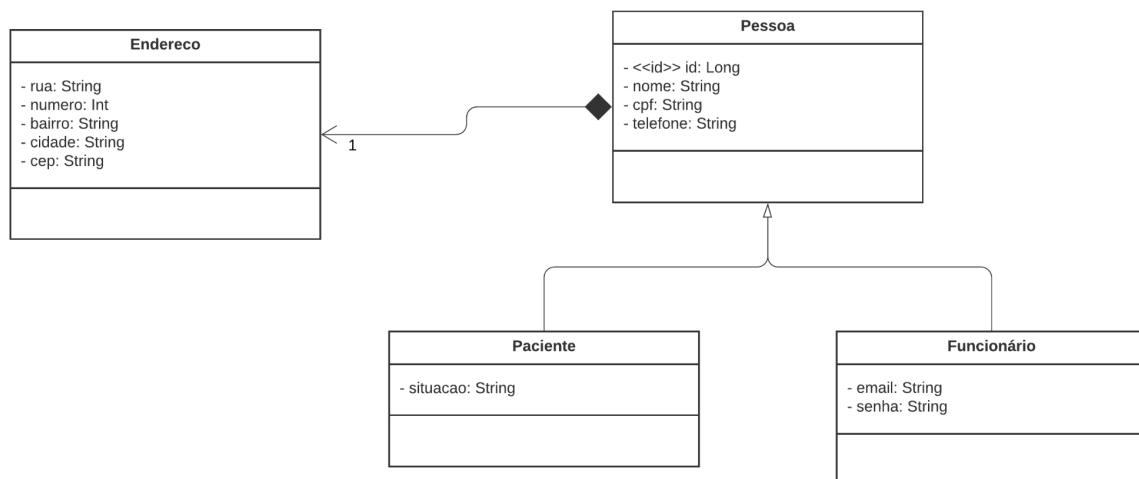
Endereco

- rua: String
- numero: Int
- bairro: String
- cidade: String
- cep: String

1

Pessoa

- <<id>> id: Long
- nome: String
- cpf: String
- telefone: String

Paciente

- situacao: String

Funcionário

- email: String
- senha: String